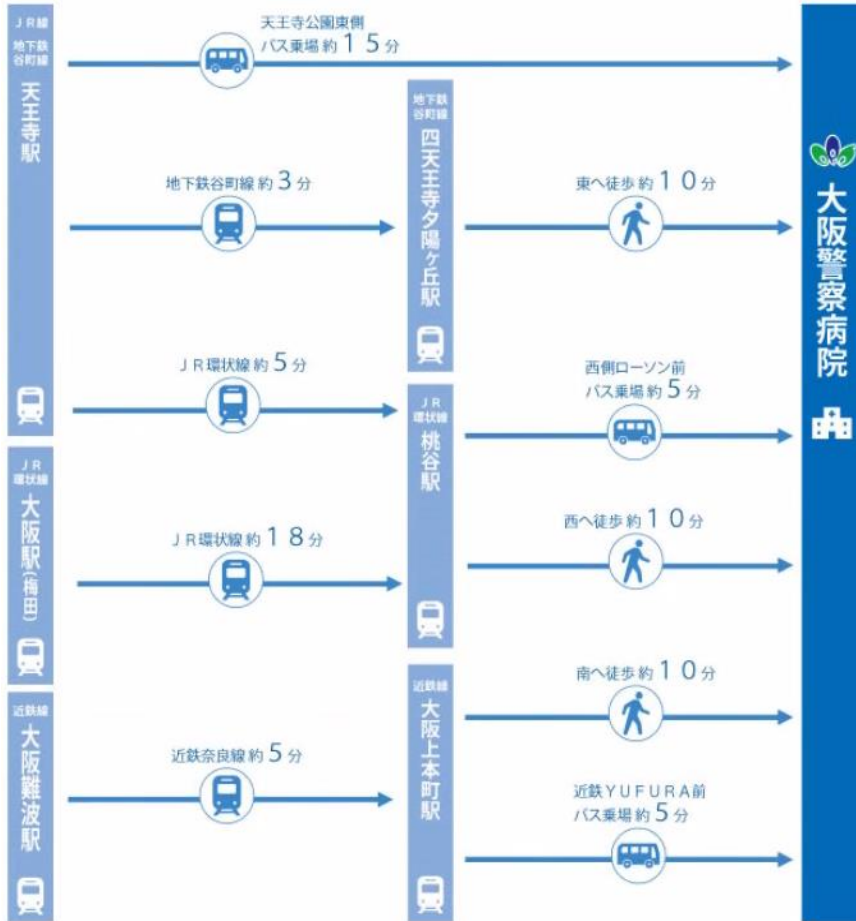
ＪＲ線
地下鉄谷町線
天王寺駅

天王寺公園東側
バス乗場 約 １５分

地下鉄谷町線 約 ３分

地下鉄谷町線
四天王寺夕陽ヶ丘駅

東へ徒歩 約 １０分

ＪＲ環状線 約 ５分

ＪＲ環状線
桃谷駅

西側ローソン前
バス乗場 約 ５分

ＪＲ環状線
大阪駅（梅田）

ＪＲ環状線 約 １８分

西へ徒歩 約 １０分

近鉄線
大阪難波駅

近鉄奈良線 約 ５分

近鉄線
大阪上本町駅

南へ徒歩 約 １０分

近鉄ＹＵＦＵＲＡ前
バス乗場 約 ５分

大阪警察病院